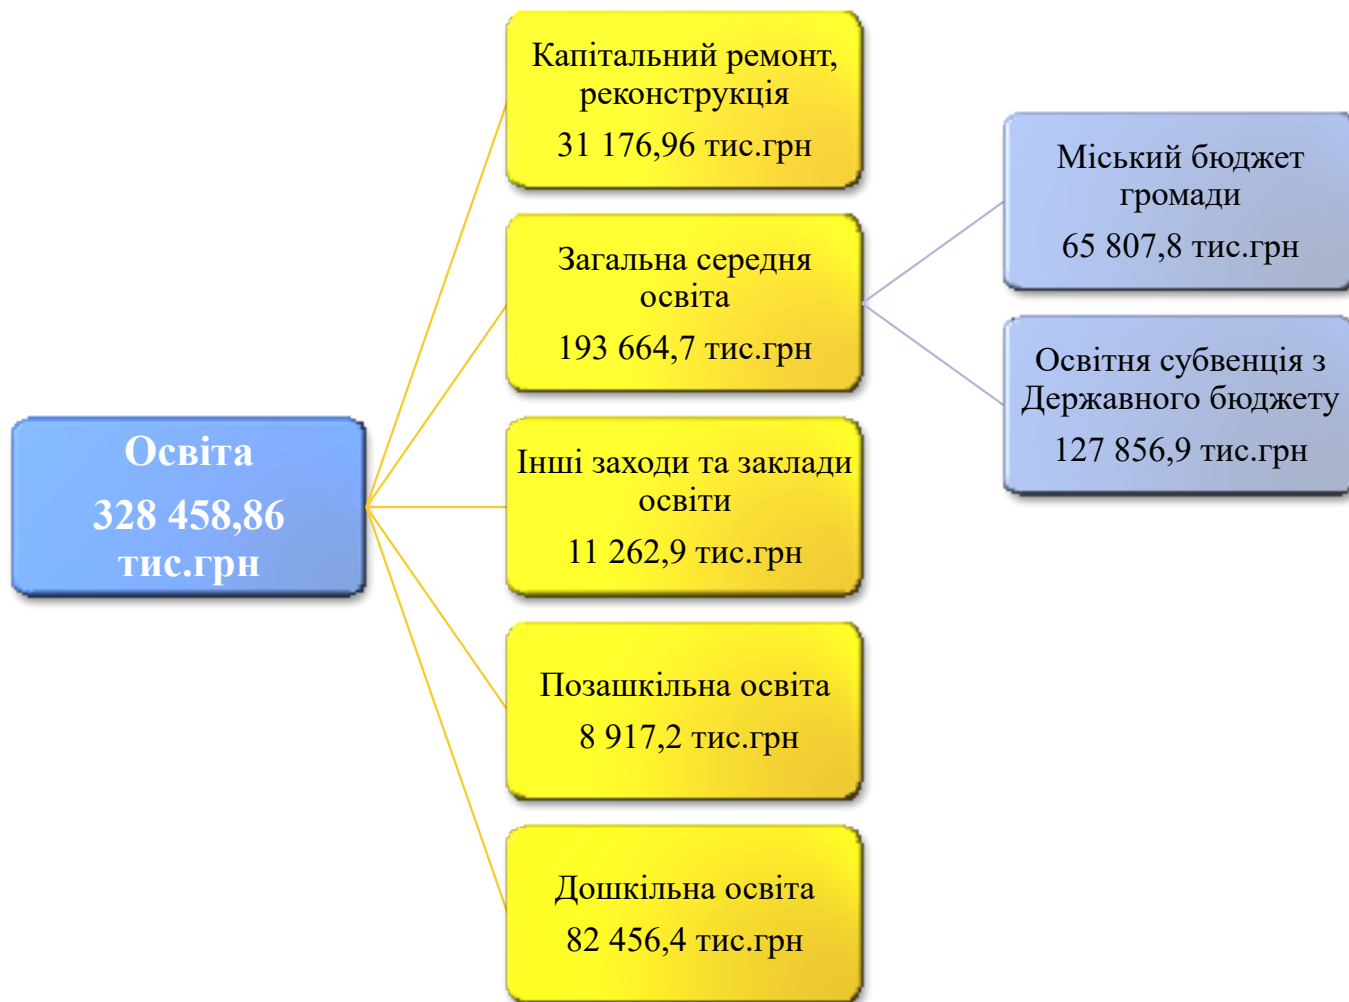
Освіта
328 458,86 тис.грн

Капітальний ремонт, реконструкція
31 176,96 тис.грн

Загальна середня освіта
193 664,7 тис.грн

Інші заходи та заклади освіти
11 262,9 тис.грн

Позашкільна освіта
8 917,2 тис.грн

Дошкільна освіта
82 456,4 тис.грн

Міський бюджет громади
65 807,8 тис.грн

Освітня субвенція з Державного бюджету
127 856,9 тис.грн